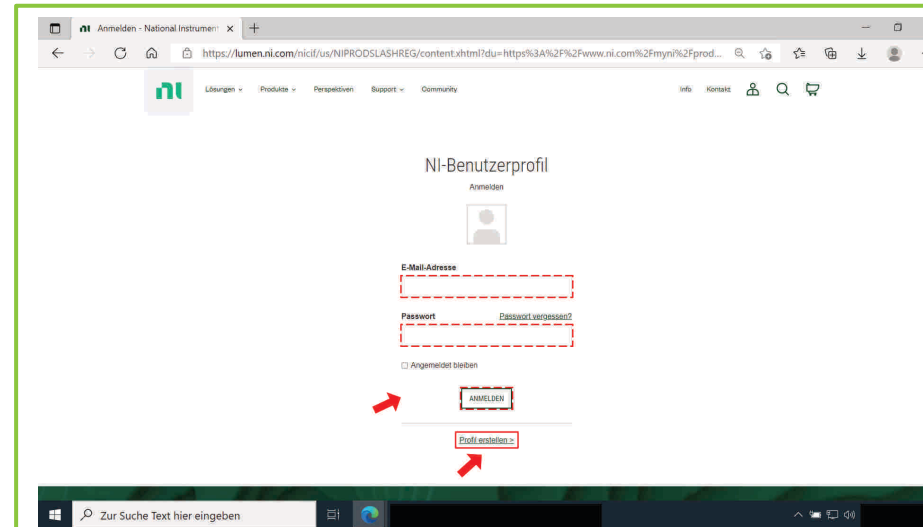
Anmelden - National Instrument ×

https://lumen.ni.com/nicif/us/NIPRODSLASHREG/content.xhtml?du=https%3A%2F%2Fwww.ni.com%2Fmyni%2Fprod...

Lösungen ⌄ Produkte ⌄ Perspektiven Support ⌄ Community

Info Kontakt

NI-Benutzerprofil

Anmelden

E-Mail-Adresse

Passwort

Passwort vergessen?

Angemeldet bleiben

ANMELDEN

Profil erstellen >

Zur Suche Text hier eingeben